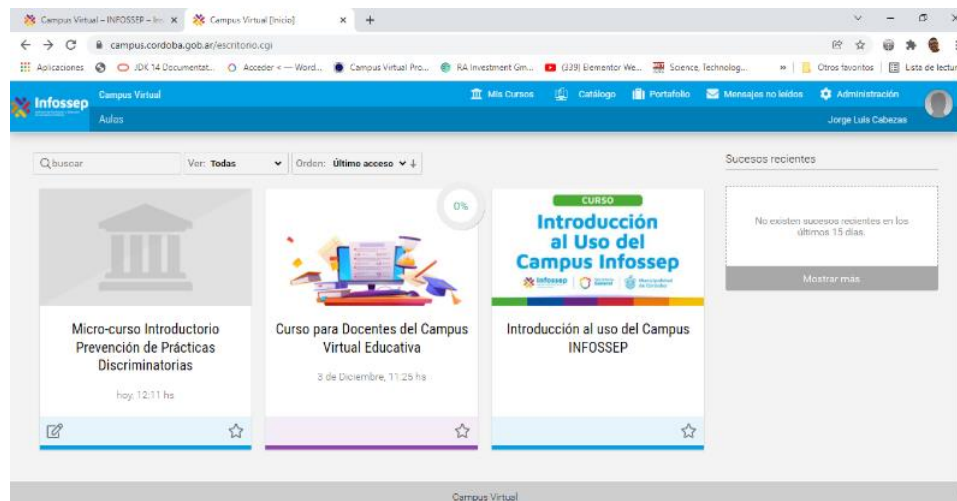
Campus Virtual – INFOSSEP – In: × Campus Virtual [Inicio] × +

campus.cordoba.gob.ar/escritorio.cgi

Aplicaciones JDK 14 Documentat... Acceder < — Word... Campus Virtual Pro... RA Investment Gm... (339) Elementor We... Science, Technolog... » Otros favoritos Lista de lectura

Infossep Campus Virtual Aulas

Mis Cursos Catálogo Portafolio Mensajes no leídos Administración

Jorge Luis Cabezas

buscar Ver: Todas Orden: Último acceso

Sucesos recientes

No existen sucesos recientes en los últimos 15 días.

Mostrar más

Micro-curso Introductorio Prevención de Prácticas Discriminatorias

hoy, 12:11 hs

0%

Curso para Docentes del Campus Virtual Educativa

3 de Diciembre, 11:25 hs

CURSO

Introducción al Uso del Campus Infossep

Infossep

Introducción al uso del Campus INFOSSEP

Campus Virtual